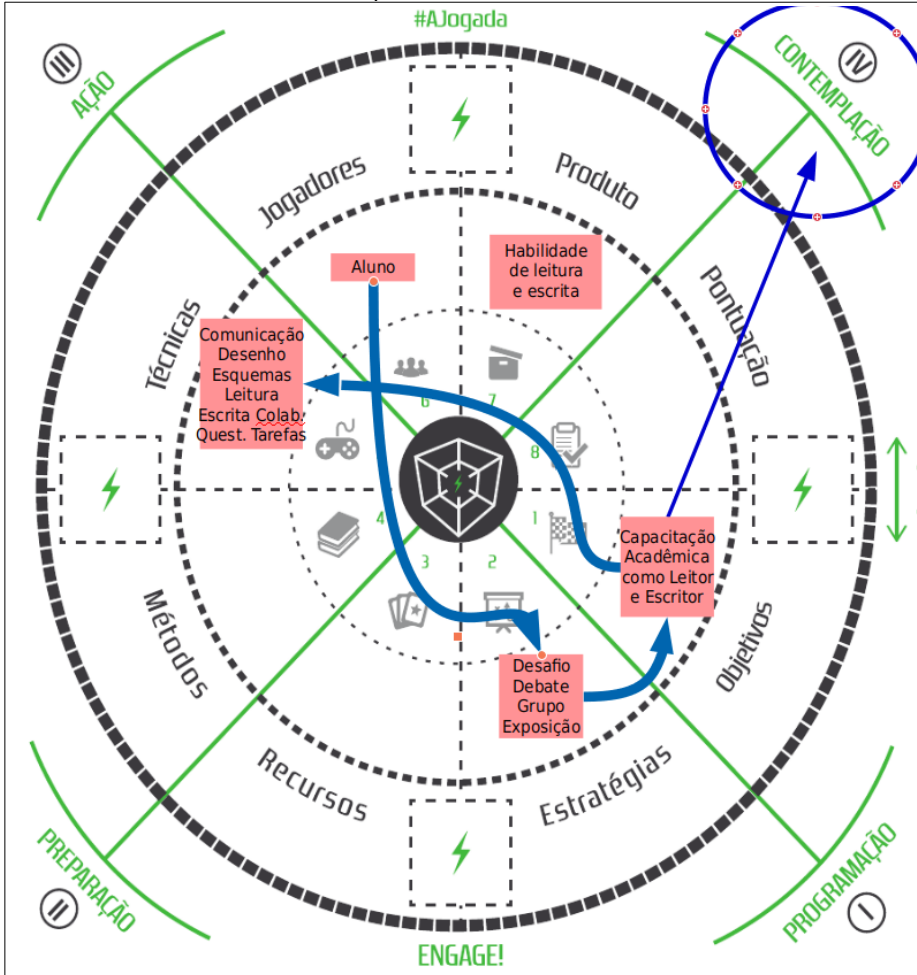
#AJogada

III AÇÃO

IV CONTEMPLAÇÃO

Jogadores

Produto

Técnicas

Pontuação

Aluno

Habilidade de leitura e escrita

Comunicação Desenho Esquemas Leitura Escrita Colab. Quest. Tarefas

6 7 8 1 2 3 4

Capacitação Acadêmica como Leitor e Escritor

Métodos

Objetivos

Desafio Debate Grupo Exposição

Recursos

Estratégias

II PREPARAÇÃO

ENGAGE!

I PROGRAMAÇÃO